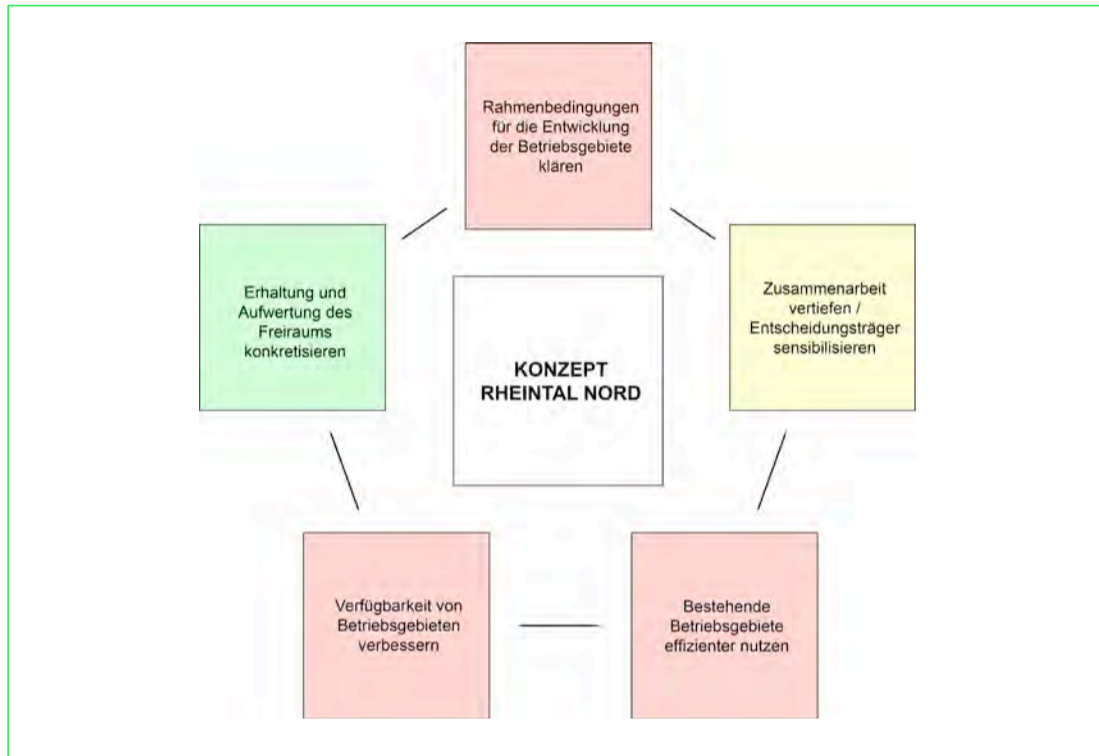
Rahmenbedingungen für die Entwicklung der Betriebsgebiete klären

Erhaltung und Aufwertung des Freiraums konkretisieren

KONZEPT RHEINTAL NORD

Zusammenarbeit vertiefen / Entscheidungsträger sensibilisieren

Verfügbarkeit von Betriebsgebieten verbessern

Bestehende Betriebsgebiete effizienter nutzen